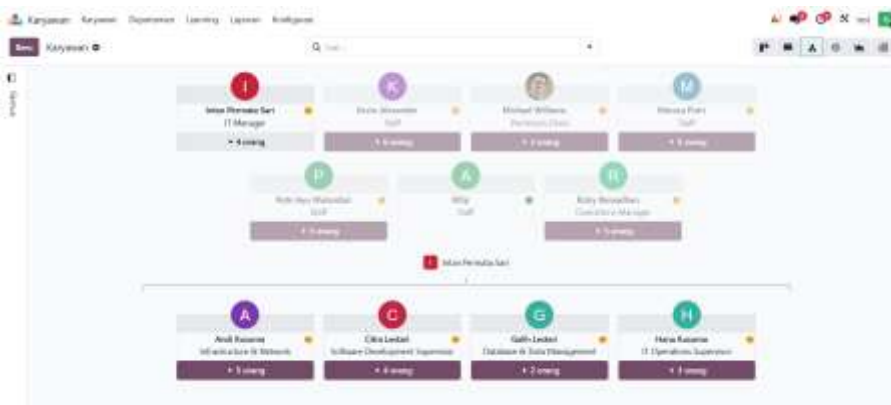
Karyawan Karyawan Departemen Learning Laporan Konfigurasi

Baru Karyawan

Q Cari...

I
Intan Permata Sari
IT Manager
4 orang

K
Kevin Alexander
Staff
6 orang

Michael Williams
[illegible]
3 orang

M
Monica Putri
Staff
5 orang

P
Putri Ayu Maharani
Staff
5 orang

A
Afifa
Staff

R
Rizky Ramadhan
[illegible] Manager
5 orang

I Intan Permata Sari

A
Andi Kusuma
Infrastructure & Network
5 orang

C
Citra Lestari
Software Development Supervisor
4 orang

G
Galih Lestari
Database & Data Management
2 orang

H
Hana Kusuma
IT Operations Supervisor
3 orang